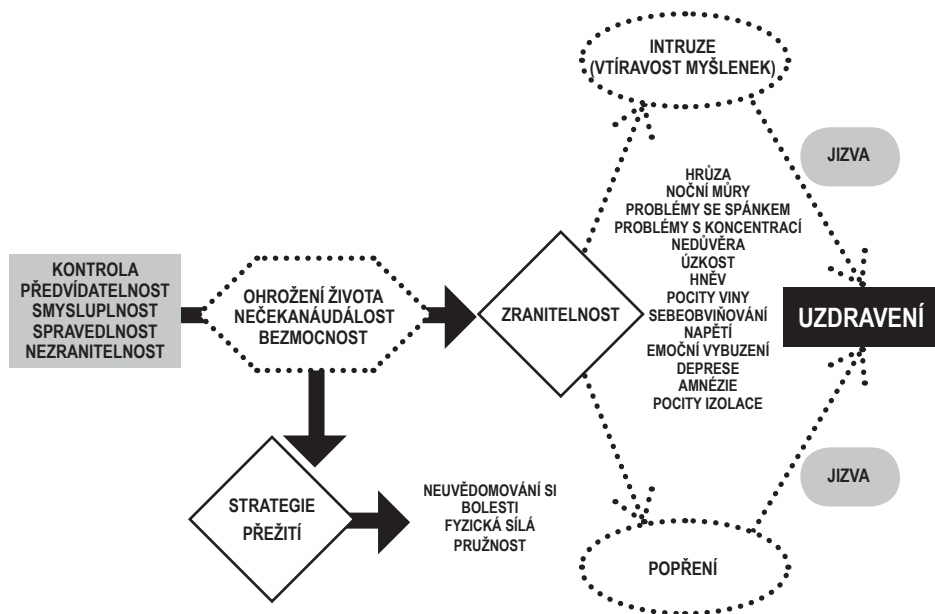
INTRUZE
(VTÍRAVOST MYŠLENEK)

JIZVA

HRŮZA
NOČNÍ MŮRY
PROBLÉMY SE SPÁNKEM
PROBLÉMY S KONCENTRACÍ
NEDŮVĚRA
ÚZKOST
HNĚV
POCITY VINY
SEBEOBVIŇOVÁNÍ
NAPĚTÍ
EMOČNÍ VYBUZENÍ
DEPRESE
AMNÉZIE
POCITY IZOLACE

KONTROLA
PŘEDVÍDATELNOST
SMYSLUPLNOST
SPRAVEDLNOST
NEZRANITELNOST

OHROŽENÍ ŽIVOTA
NEČEKANÁUDÁLOST
BEZMOCNOST

ZRANITELNOST

UZDRAVENÍ

JIZVA

STRATEGIE
PŘEŽITÍ

NEUVĚDOMOVÁNÍ SI
BOLESTI
FYZICKÁ SÍLÁ
PRUŽNOST

POPŘENÍ